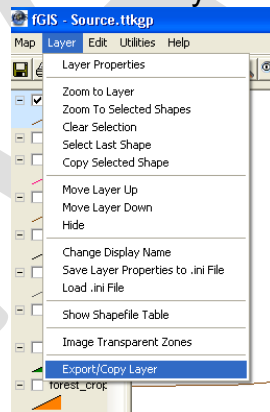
fGIS - Source.ttkgp

Map Layer Edit Utilities Help

Layer Properties

Zoom to Layer
Zoom To Selected Shapes
Clear Selection
Select Last Shape
Copy Selected Shape

Move Layer Up
Move Layer Down
Hide

Change Display Name
Save Layer Properties to .ini File
Load .ini File

Show Shapefile Table

Image Transparent Zones

Export/Copy Layer

forest_crop